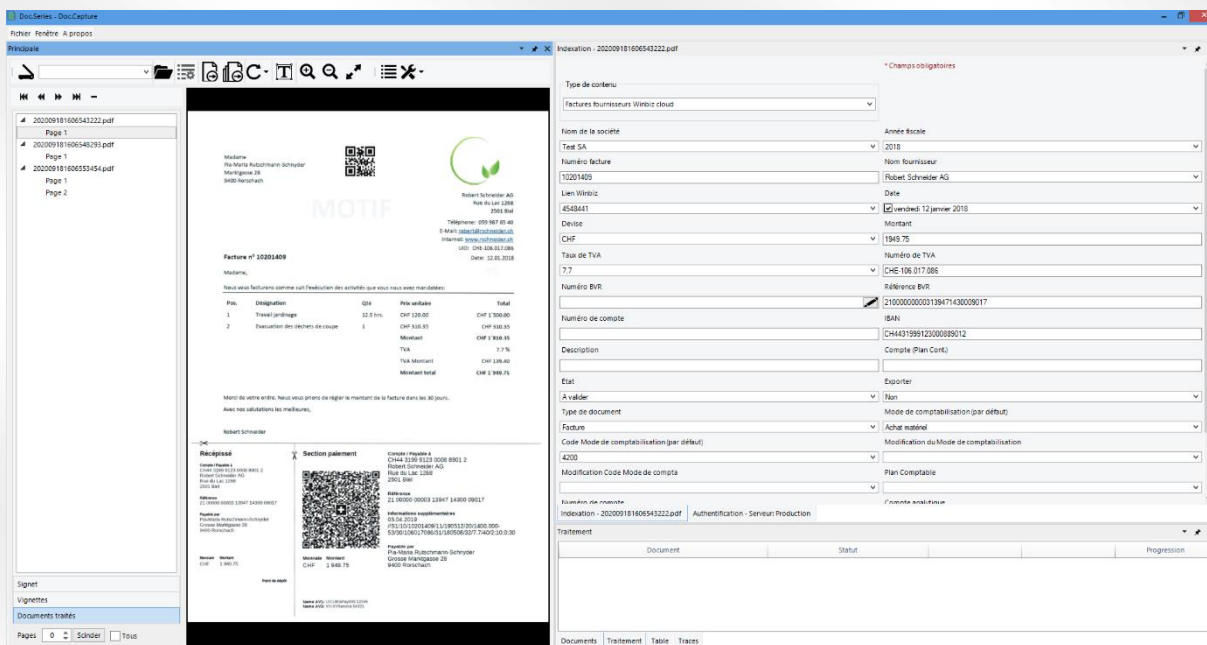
Doc.Series - Doc.Capture

Fichier Fenêtre A propos

Principale

202009181606543222.pdf
Page 1
202009181606548293.pdf
Page 1
202009181606553454.pdf
Page 1
Page 2

Madame
Pia-Maria Rutschmann-Schnyder
Marktgasse 28
9400 Rorschach

Robert Schneider AG
Rue du Lac 1268
2501 Biel

MOTIF

Téléphone: 059 987 65 40
E-Mail: robert@rschneider.ch
Internet: www.rschneider.ch
UID: CHE-106.017.086
Date: 12.01.2018

Facture n° 10201409

Madame,

Nous vous facturons comme suit l'exécution des activités que vous nous avez mandatées:

| Pos. | Désignation | Qté | Prix unitaire | Total |
|---|---|---|---|---|
| 1 | Travail jardinage | 12.5 hrs. | CHF 120.00 | CHF 1'500.00 |
| 2 | Evacuation des déchets de coupe | 1 | CHF 310.35 | CHF 310.35 |
| | | | Montant | CHF 1'810.35 |
| | | | TVA | 7.7 % |
| | | | TVA Montant | CHF 139.40 |
| | | | Montant total | CHF 1'949.75 |

Merci de votre ordre. Nous vous prions de régler le montant de la facture dans les 30 jours.

Avec nos salutations les meilleures,

Robert Schneider

Récépissé
Compte / Payable à
CH44 3199 9123 0008 8901 2
Robert Schneider AG
Rue du Lac 1268
2501 Biel
Référence
21 00000 00003 13947 14300 09017
Payable par
Pia-Maria Rutschmann-Schnyder
Grosse Marktgasse 28
9400 Rorschach
Monnaie Montant
CHF 1 949.75
Point de dépôt

Section paiement
Compte / Payable à
CH44 3199 9123 0008 8901 2
Robert Schneider AG
Rue du Lac 1268
2501 Biel
Référence
21 00000 00003 13947 14300 09017
Informations supplémentaires
03.04.2019
//S1/10/10201409/11/190512/20/1400.000-53/30/106017086/31/180508/32/7.7/40/2:10;0:30
Payable par
Pia-Maria Rutschmann-Schnyder
Grosse Marktgasse 28
9400 Rorschach
Monnaie Montant
CHF 1 949.75

Signet
Vignettes
Documents traités
Pages 0 Scinder Tous

Indexation - 202009181606543222.pdf
* Champs obligatoires
Type de contenu
Factures fournisseurs Winbiz cloud
Nom de la société
Test SA
Année fiscale
2018
Numéro facture
10201409
Nom fournisseur
Robert Schneider AG
Lien Winbiz
4548441
Date
vendredi 12 janvier 2018
Devise
CHF
Montant
1949.75
Taux de TVA
7.7
Numéro de TVA
CHE-106.017.086
Numéro BVR
Référence BVR
210000000003139471430009017
Numéro de compte
IBAN
CH4431999123000889012
Description
Compte (Plan Cont.)
Etat
A valider
Exporter
Non
Type de document
Facture
Mode de comptabilisation (par défaut)
Achat matériel
Code Mode de comptabilisation (par défaut)
4200
Modification du Mode de comptabilisation
Modification Code Mode de compta
Plan Comptable
Numéro de compte
Compte analytique
Indexation - 202009181606543222.pdf Authentification - Serveur: Production
Traitement
Document Statut Progression
Documents Traitement Table Traces